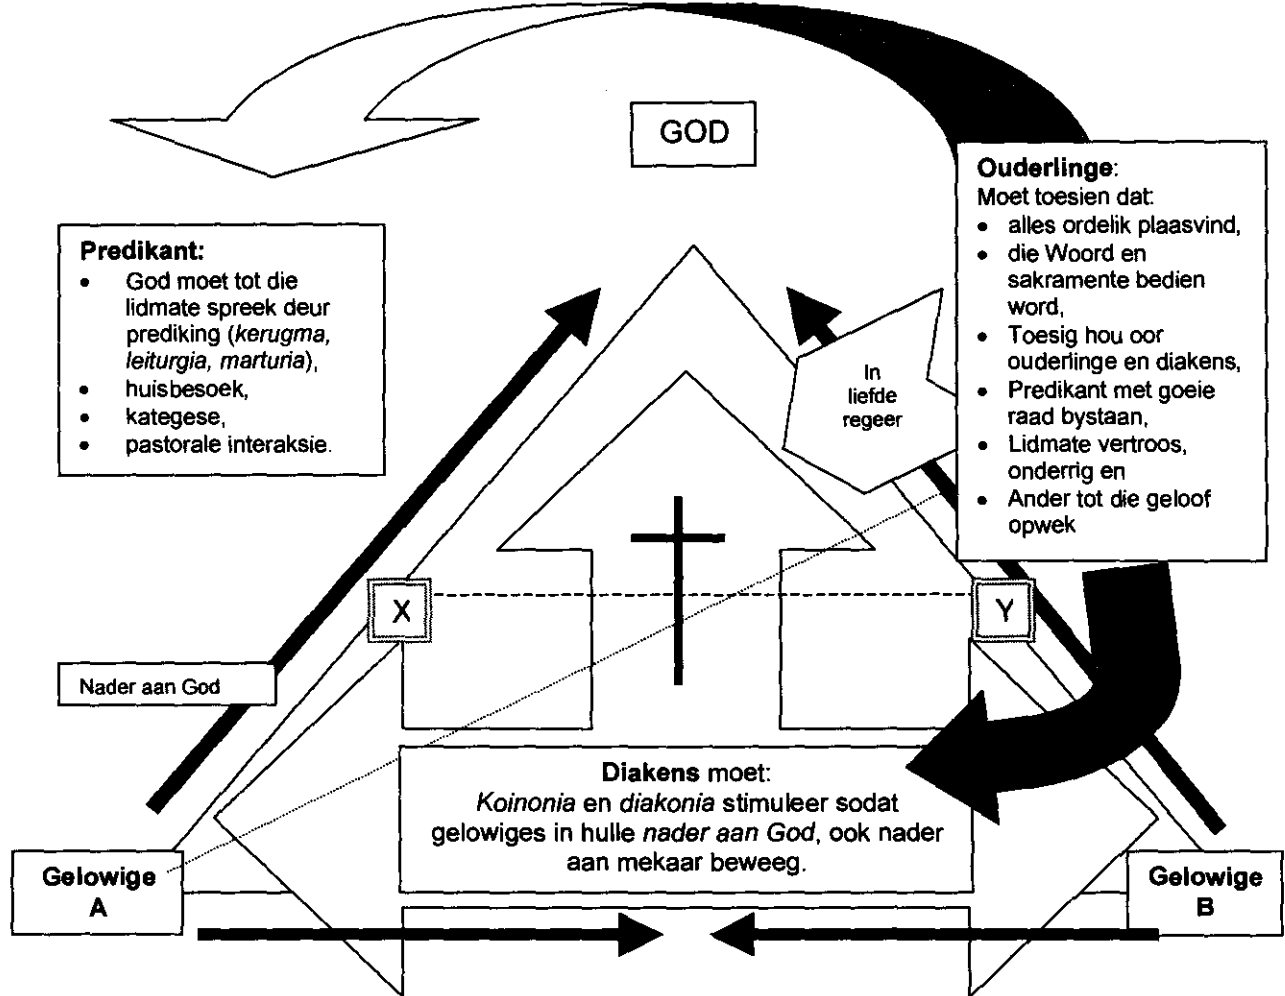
GOD

**Predikant:**
- God moet tot die lidmate spreek deur prediking (*kerugma, leiturgia, marturia*),
- huisbesoek,
- kategese,
- pastorale interaksie.

**Ouderlinge**:
Moet toesien dat:
- alles ordelik plaasvind,
- die Woord en sakramente bedien word,
- Toesig hou oor ouderlinge en diakens,
- Predikant met goeie raad bystaan,
- Lidmate vertroos, onderrig en
- Ander tot die geloof opwek

In liefde regeer

X

Y

Nader aan God

**Diakens** moet:
*Koinonia* en *diakonia* stimuleer sodat gelowiges in hulle *nader aan God*, ook nader aan mekaar beweeg.

**Gelowige A**

**Gelowige B**